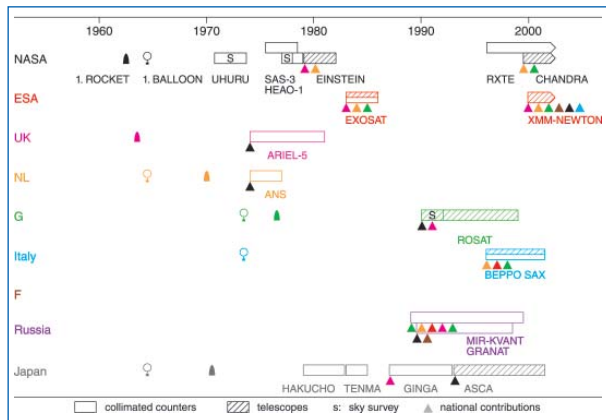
1960 1970 1980 1990 2000

NASA
1. ROCKET
1. BALLOON
UHURU
S
SAS-3
HEAO-1
S
EINSTEIN
RXTE
CHANDRA

ESA
EXOSAT
XMM-NEWTON

UK
ARIEL-5

NL
ANS

G
S
ROSAT

Italy
BEPPO SAX

F

Russia
MIR-KVANT
GRANAT

Japan
HAKUCHO
TENMA
GINGA
ASCA

collimated counters
telescopes
s: sky survey
national contributions